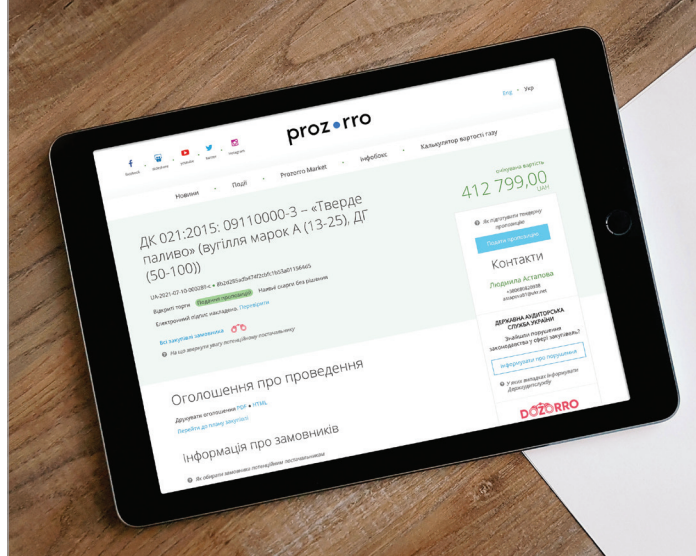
Eng · Укр

prozorro

Facebook · Youtube · Twitter · Instagram

Новини · Події · Prozorro Market · Інфобокс · Калькулятор вартості газу

очікувана вартість
412 799,00
UAH

ДК 021:2015: 09110000-3 – «Тверде паливо» (вугілля марок А (13-25), ДГ (50-100))

UA-2021-07-10-000281-c ● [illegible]

Відкриті торги · Подання пропозицій · Наявні скарги без рішення

Електронний підпис накладено. Перевірити

Всі закупівлі замовника

На цю закупівлю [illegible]

Як підготувати тендерну пропозицію

Подати пропозицію

Контакти

Людмила Асталова
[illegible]
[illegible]

ДЕРЖАВНА АУДИТОРСЬКА СЛУЖБА УКРАЇНИ
Знайшли порушення законодавства у сфері закупівель?

Інформувати про порушення

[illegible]

DOZORRO

Оголошення про проведення

Друкувати оголошення PDF ● HTML

Перейти до тендеру закупівлі

Інформація про замовників

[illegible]